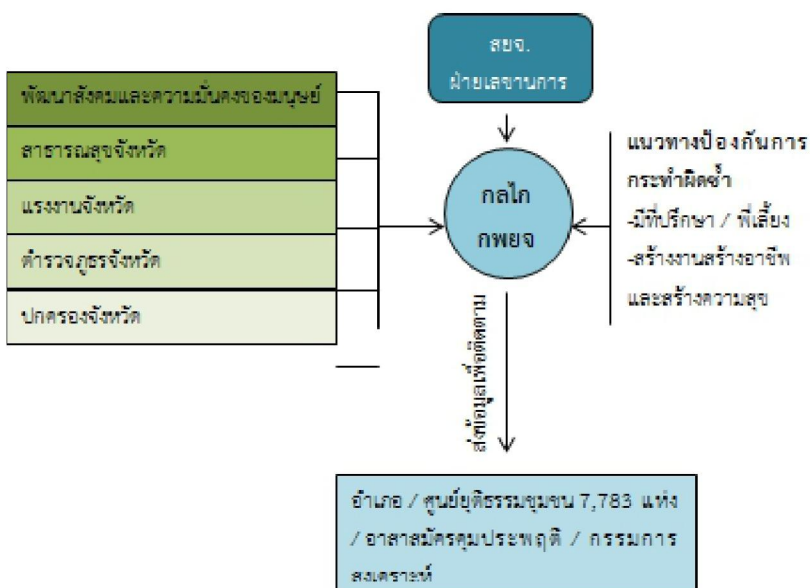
สยจ.
ฝ่ายเลขานุการ

พัฒนาสังคมและความมั่นคงของมนุษย์

สาธารณสุขจังหวัด

แรงงานจังหวัด

ตำรวจภูธรจังหวัด

ปกครองจังหวัด

กลไก
กพยจ

แนวทางป้องกันการกระทำผิดซ้ำ
-มีที่ปรึกษา / พี่เลี้ยง
-สร้างงานสร้างอาชีพ และสร้างความสุข

ส่งข้อมูลเพื่อติดตาม

อำเภอ / ศูนย์ยุติธรรมชุมชน 7,783 แห่ง / อาสาสมัครคุมประพฤติ / กรรมการสงเคราะห์